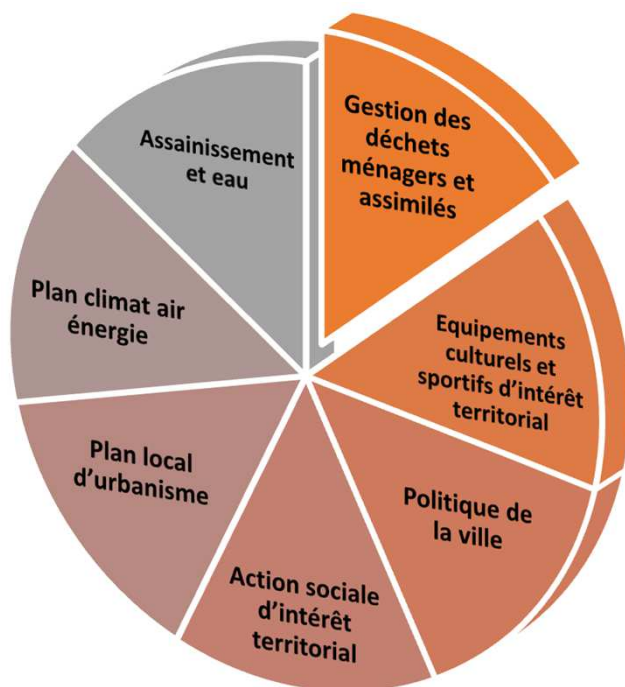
Gestion des déchets ménagers et assimilés

Equipements culturels et sportifs d'intérêt territorial

Politique de la ville

Action sociale d'intérêt territorial

Plan local d'urbanisme

Plan climat air énergie

Assainissement et eau